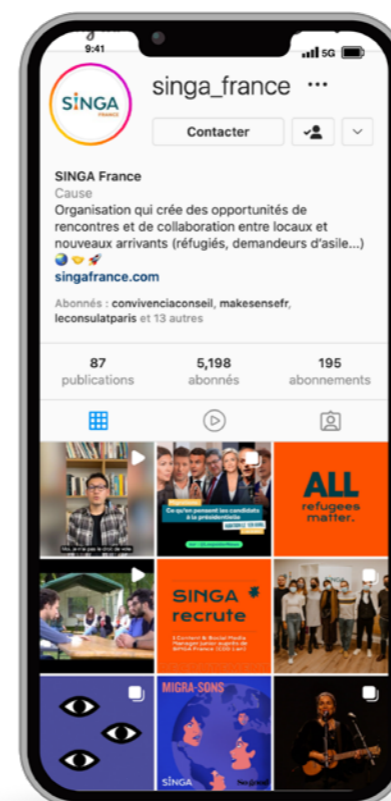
9:41
5G
SINGA FRANCE
singa_france ···
Contacter
SINGA France
Cause
Organisation qui crée des opportunités de rencontres et de collaboration entre locaux et nouveaux arrivants (réfugiés, demandeurs d'asile...) 🌏🤝🚀
singafrance.com
Abonnés : convivenciaconseil, makesensefr, leconsulatparis et 13 autres
87
publications
5,198
abonnés
195
abonnements
Ce qu'en pensent les candidats à la présidentielle
ALL refugees matter.
SINGA recrute
MIGRA-SONS
SINGA